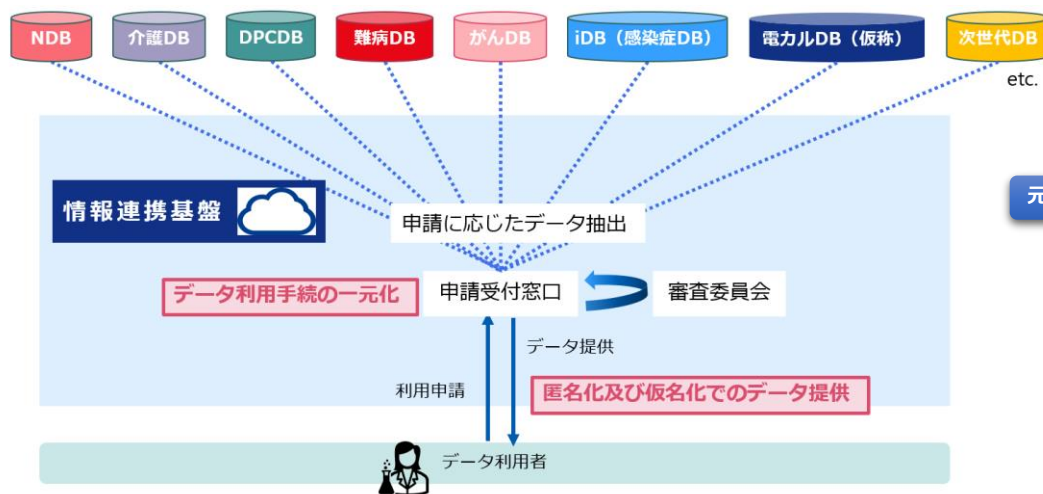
NDB
介護DB
DPCDB
難病DB
がんDB
iDB（感染症DB）
電カルDB（仮称）
次世代DB
etc.

情報連携基盤

申請に応じたデータ抽出

データ利用手続の一元化

申請受付窓口

審査委員会

データ提供

利用申請

匿名化及び仮名化でのデータ提供

データ利用者

元